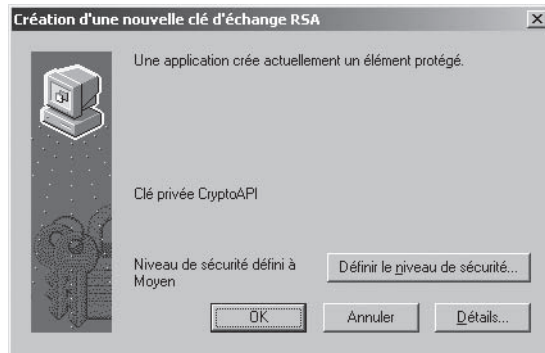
Création d'une nouvelle clé d'échange RSA

Une application crée actuellement un élément protégé.

Clé privée CryptoAPI

Niveau de sécurité défini à Moyen

Définir le niveau de sécurité...

OK

Annuler

Détails...